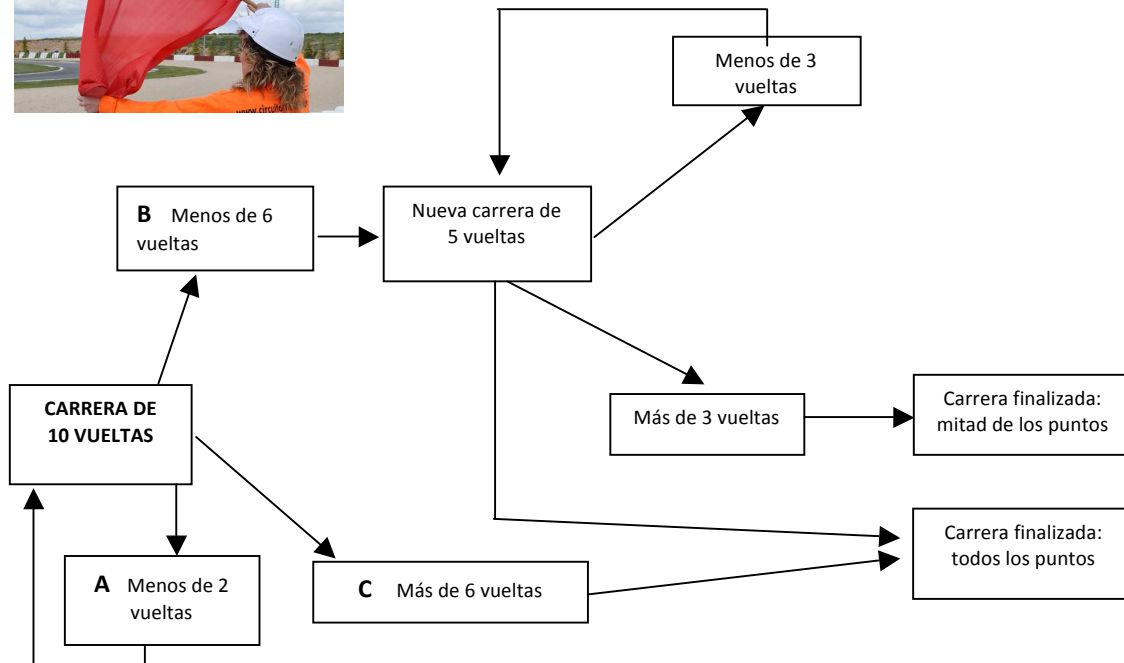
www.circuito

Menos de 3 vueltas

B Menos de 6 vueltas

Nueva carrera de 5 vueltas

CARRERA DE 10 VUELTAS

Más de 3 vueltas

Carrera finalizada: mitad de los puntos

Carrera finalizada: todos los puntos

A Menos de 2 vueltas

C Más de 6 vueltas